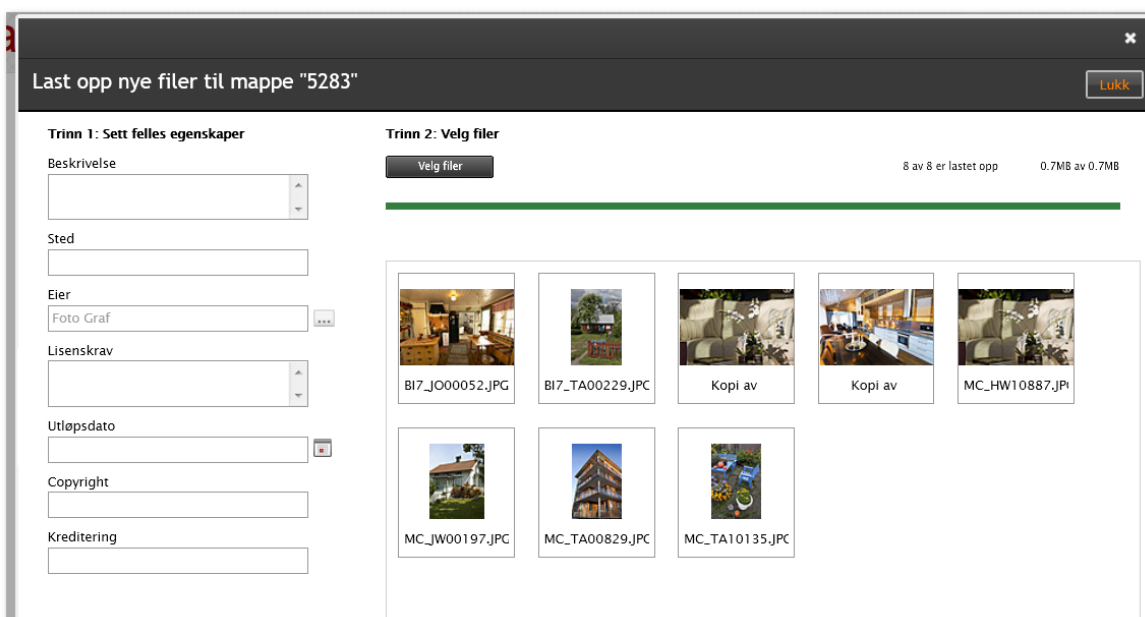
Last opp nye filer til mappe "5283"

Lukk

Trinn 1: Sett felles egenskaper

Beskrivelse

Sted

Eier

Foto Graf

...

Lisenskrav

Utløpsdato

Copyright

Kreditering

Trinn 2: Velg filer

Velg filer

8 av 8 er lastet opp

0.7MB av 0.7MB

BI7_JO00052.JPG

BI7_TA00229.JPC

Kopi av

Kopi av

MC_HW10887.JP

MC_JW00197.JPC

MC_TA00829.JPC

MC_TA10135.JPC